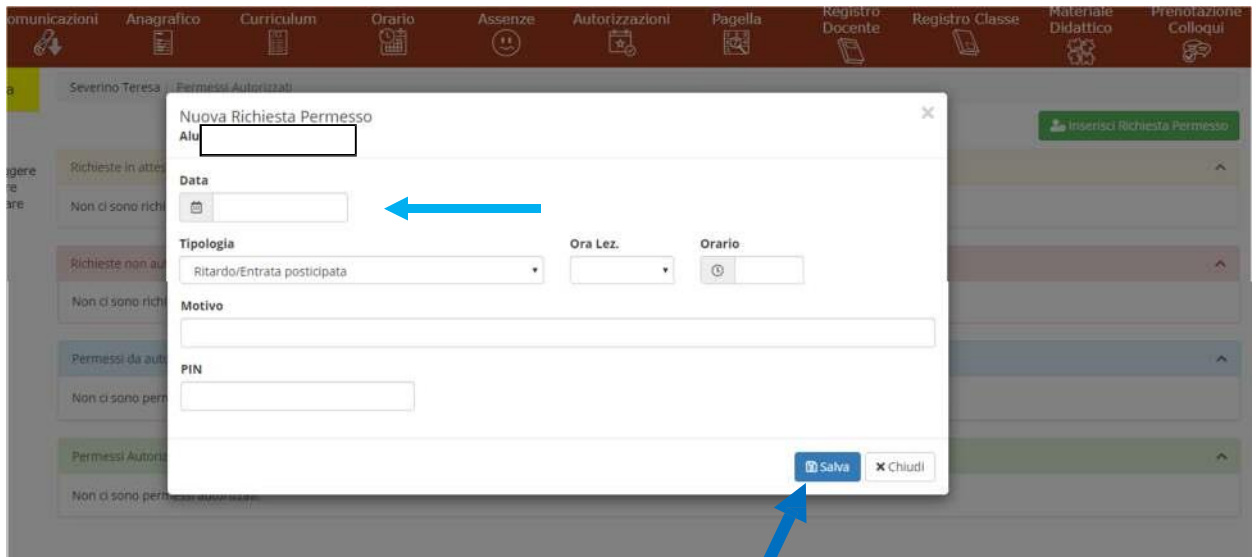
omunicazioni Anagrafico Curriculum Orario Assenze Autorizzazioni Pagella Registro Docente Registro Classe Materiale Didattico Prenotazione Colloqui

a

Severino Teresa Permessi Autorizzati

Inserisci Richiesta Permesso

agere
re
are

Richieste in atte

Non ci sono richi

Richieste non au

Non ci sono richi

Permessi da aut

Non ci sono per

Permessi Autori

Non ci sono permessi autorizzati

Nuova Richiesta Permesso
Alu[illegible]

Data

Tipologia
Ritardo/Entrata posticipata

Ora Lez.

Orario

Motivo

PIN

Salva
Chiudi